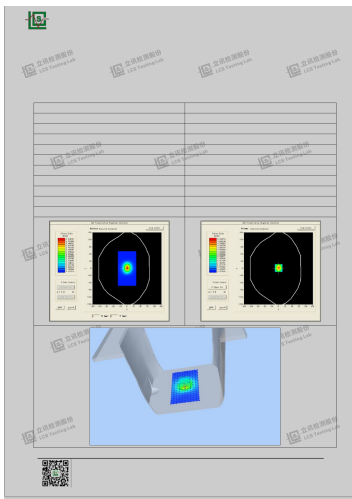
立讯检测股份 LCS Testing Lab

立讯检测股份 LCS Testing Lab

立讯检测股份 LCS Testing Lab

立讯检测股份 LCS Testing Lab

立讯检测股份 LCS Testing Lab

立讯检测股份 LCS Testing Lab

立讯检测股份 LCS Testing Lab

立讯检测股份 LCS Testing Lab

立讯检测股份 LCS Testing Lab

立讯检测股份 LCS Testing Lab

立讯检测股份 LCS Testing Lab